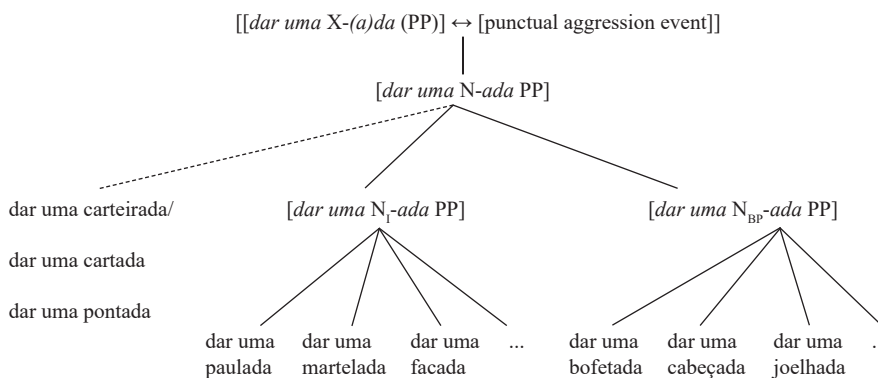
[[*dar uma* X-*(a)da* (PP)] ↔ [punctual aggression event]]

[*dar uma* N-*ada* PP]

dar uma carteirada/

dar uma cartada

dar uma pontada

[*dar uma* $N_I$-*ada* PP]

[*dar uma* $N_{BP}$-*ada* PP]

dar uma paulada

dar uma martelada

dar uma facada

...

dar uma bofetada

dar uma cabeçada

dar uma joelhada

.